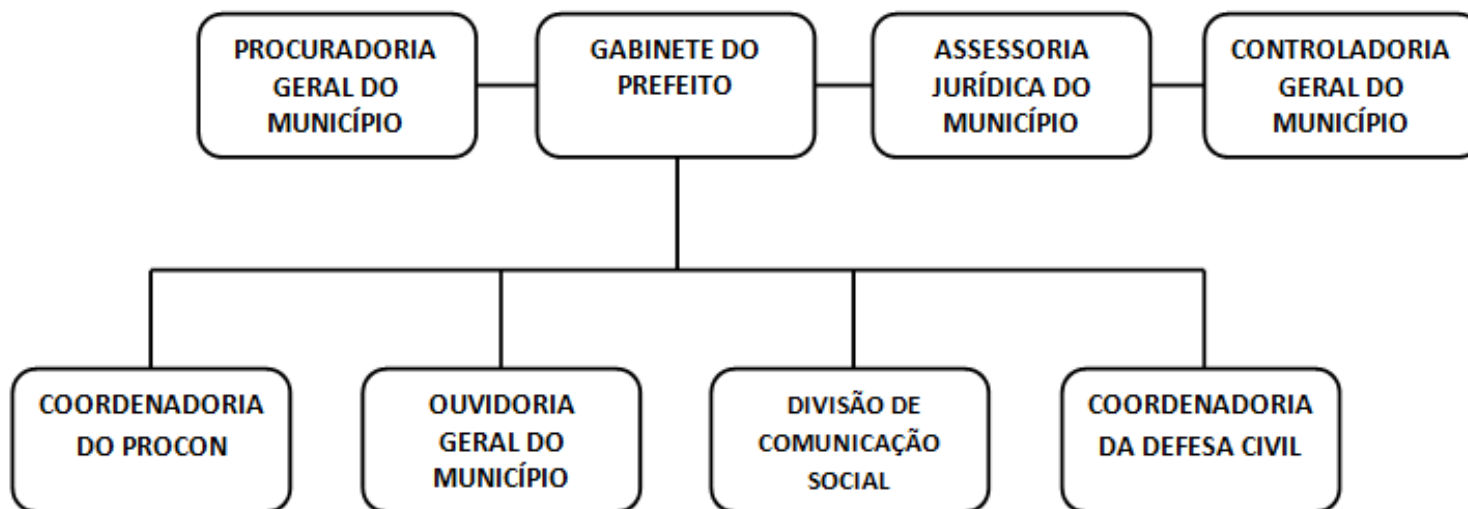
PROCURADORIA GERAL DO MUNICÍPIO

GABINETE DO PREFEITO

ASSESSORIA JURÍDICA DO MUNICÍPIO

CONTROLADORIA GERAL DO MUNICÍPIO

COORDENADORIA DO PROCON

OUVIDORIA GERAL DO MUNICÍPIO

DIVISÃO DE COMUNICAÇÃO SOCIAL

COORDENADORIA DA DEFESA CIVIL